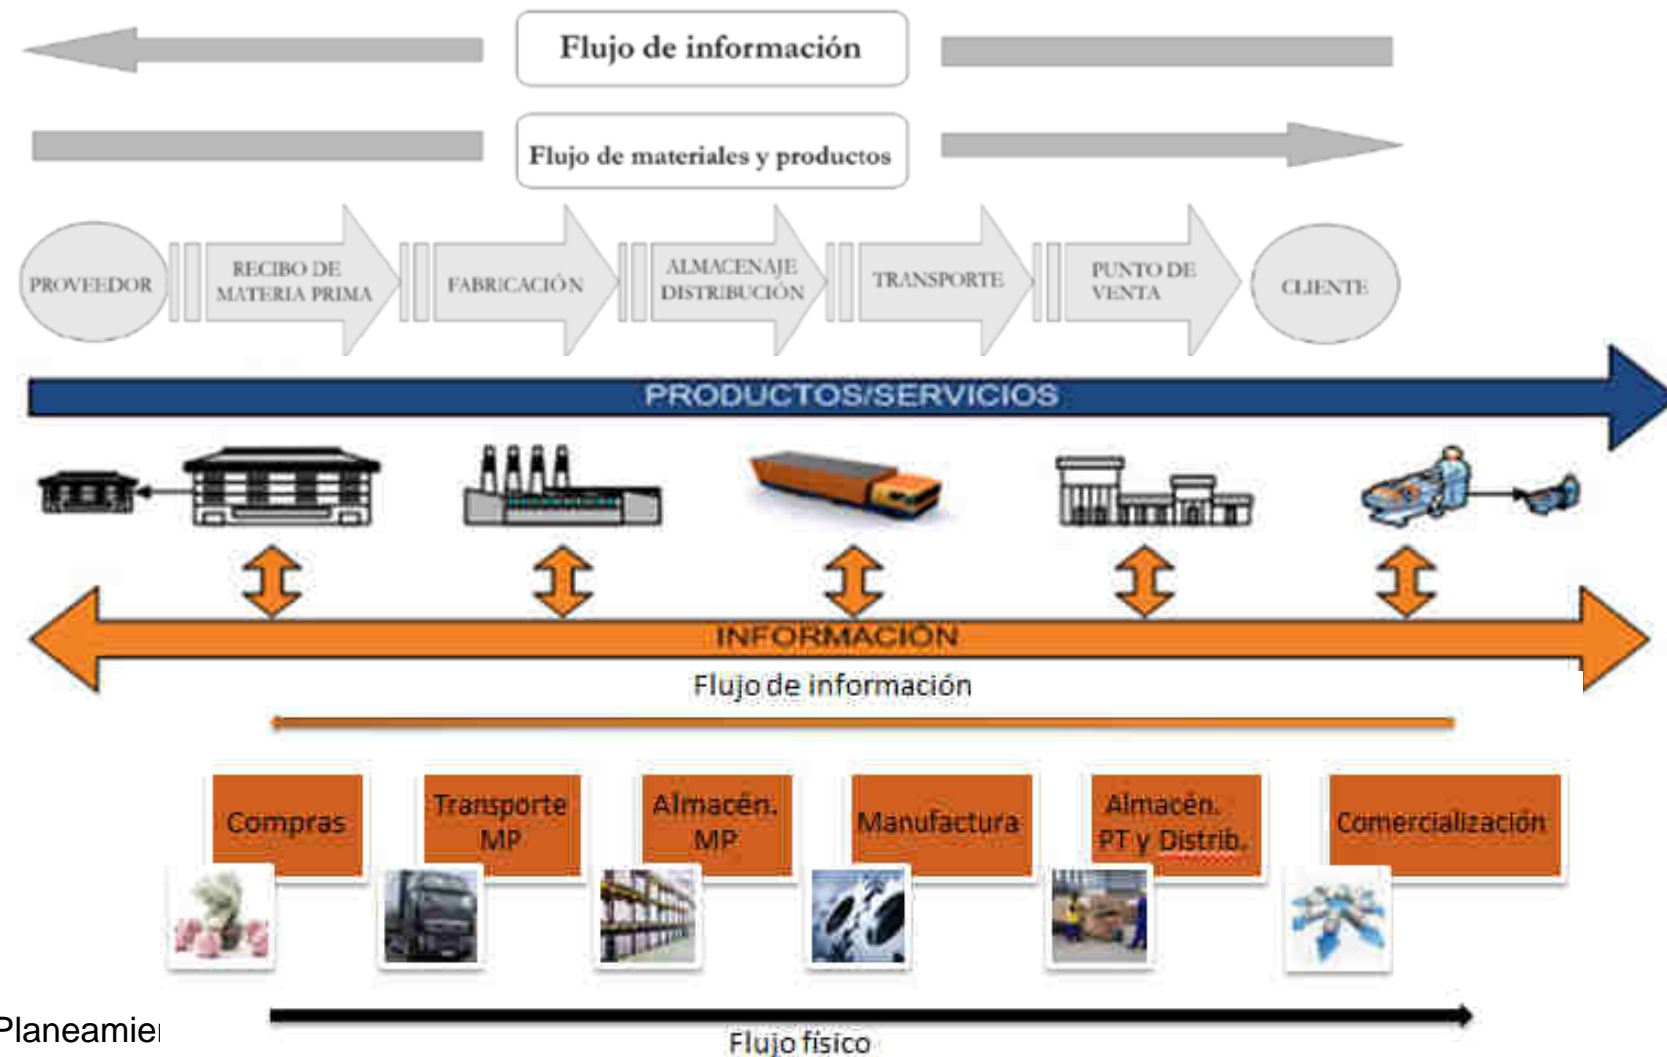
Flujo de información

Flujo de materiales y productos

PROVEEDOR

RECIBO DE MATERIA PRIMA

FABRICACIÓN

ALMACENAJE DISTRIBUCIÓN

TRANSPORTE

PUNTO DE VENTA

CLIENTE

PRODUCTOS/SERVICIOS

INFORMACIÓN

Flujo de información

Compras

Transporte MP

Almacén. MP

Manufactura

Almacén. PT y Distrib.

Comercialización

Planeamie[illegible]

Flujo físico